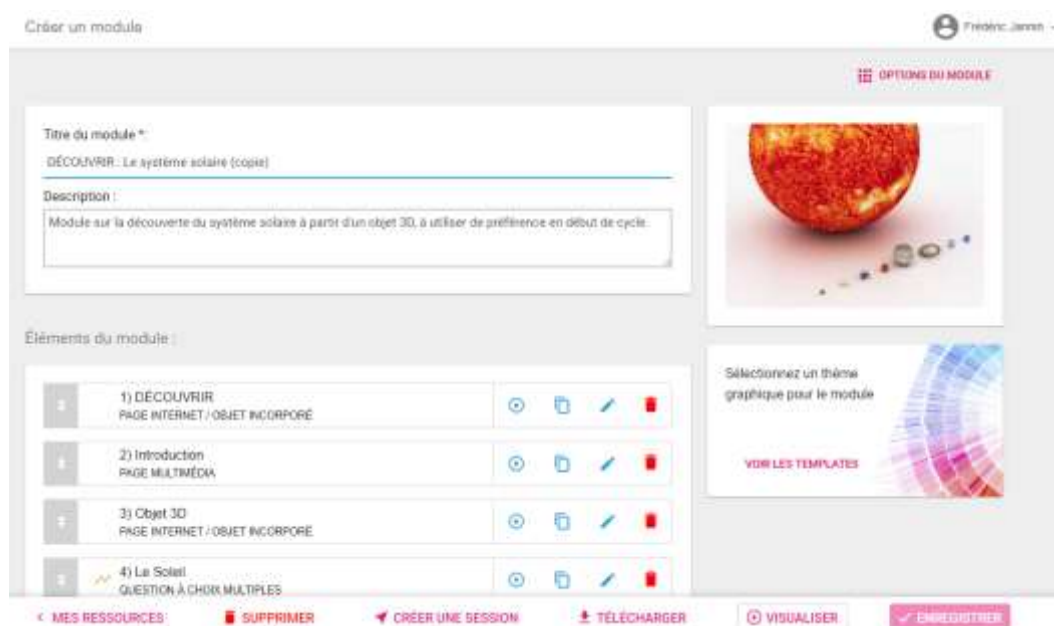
Créer un module

Frédéric Jannin

OPTIONS DU MODULE

Titre du module *:

DÉCOUVRIR : Le système solaire (copie)

Description :

Module sur la découverte du système solaire à partir d'un objet 3D, à utiliser de préférence en début de cycle.

Sélectionnez un thème graphique pour le module

VOIR LES TEMPLATES

Éléments du module :

1) DÉCOUVRIR
PAGE INTERNET / OBJET INCORPORÉ

2) Introduction
PAGE MULTIMÉDIA

3) Objet 3D
PAGE INTERNET / OBJET INCORPORÉ

4) Le Soleil
QUESTION À CHOIX MULTIPLES

< MES RESSOURCES

SUPPRIMER

CRÉER UNE SESSION

TÉLÉCHARGER

VISUALISER

ENREGISTRER